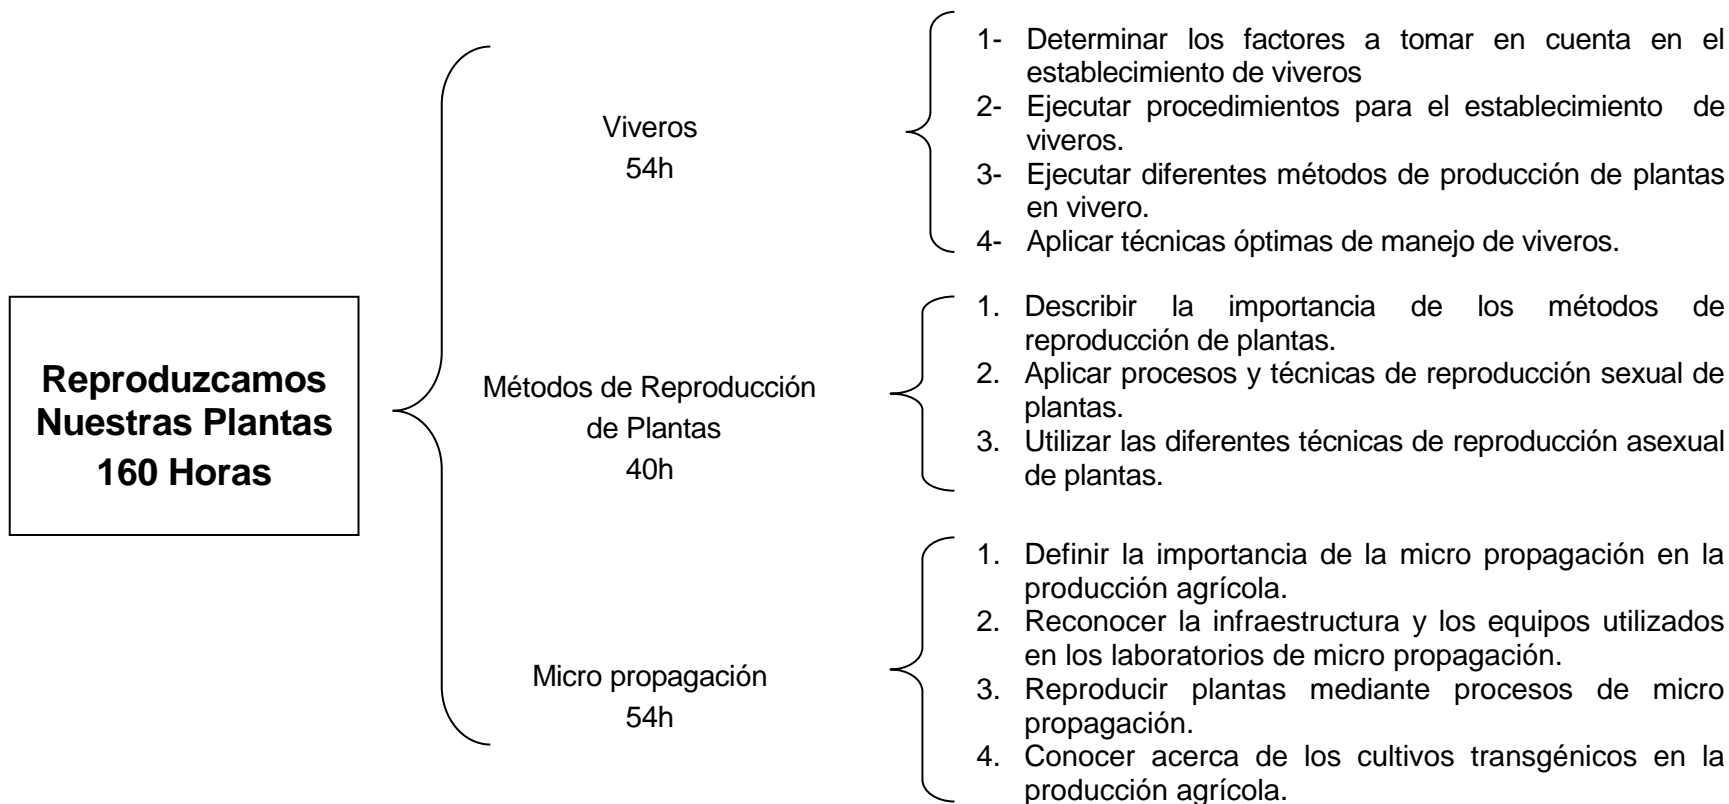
Reproduzcamos Nuestras Plantas 160 Horas

Viveros
54h

1- Determinar los factores a tomar en cuenta en el establecimiento de viveros
2- Ejecutar procedimientos para el establecimiento de viveros.
3- Ejecutar diferentes métodos de producción de plantas en vivero.
4- Aplicar técnicas óptimas de manejo de viveros.

Métodos de Reproducción de Plantas
40h

1. Describir la importancia de los métodos de reproducción de plantas.
2. Aplicar procesos y técnicas de reproducción sexual de plantas.
3. Utilizar las diferentes técnicas de reproducción asexual de plantas.

Micro propagación
54h

1. Definir la importancia de la micro propagación en la producción agrícola.
2. Reconocer la infraestructura y los equipos utilizados en los laboratorios de micro propagación.
3. Reproducir plantas mediante procesos de micro propagación.
4. Conocer acerca de los cultivos transgénicos en la producción agrícola.